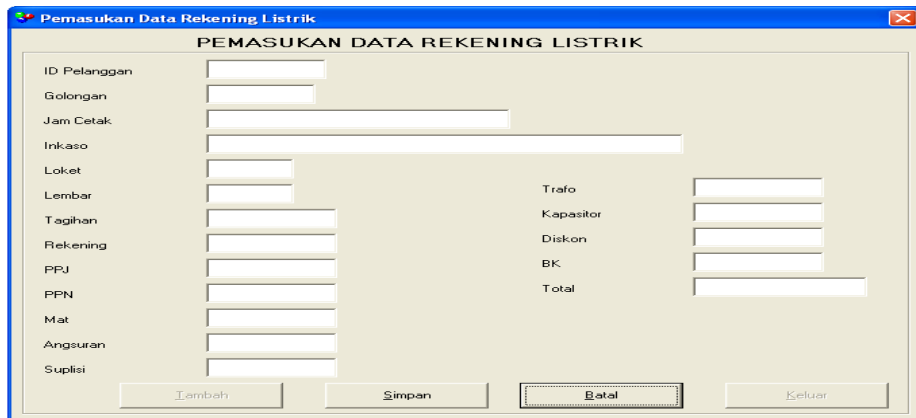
Pemasukan Data Rekening Listrik

PEMASUKAN DATA REKENING LISTRIK

ID Pelanggan

Golongan

Jam Cetak

Inkaso

Loket

Lembar

Tagihan

Rekening

PPJ

PPN

Mat

Angsuran

Suplisi

Trafo

Kapasitor

Diskon

BK

Total

Tambah

Simpan

Batal

Keluar